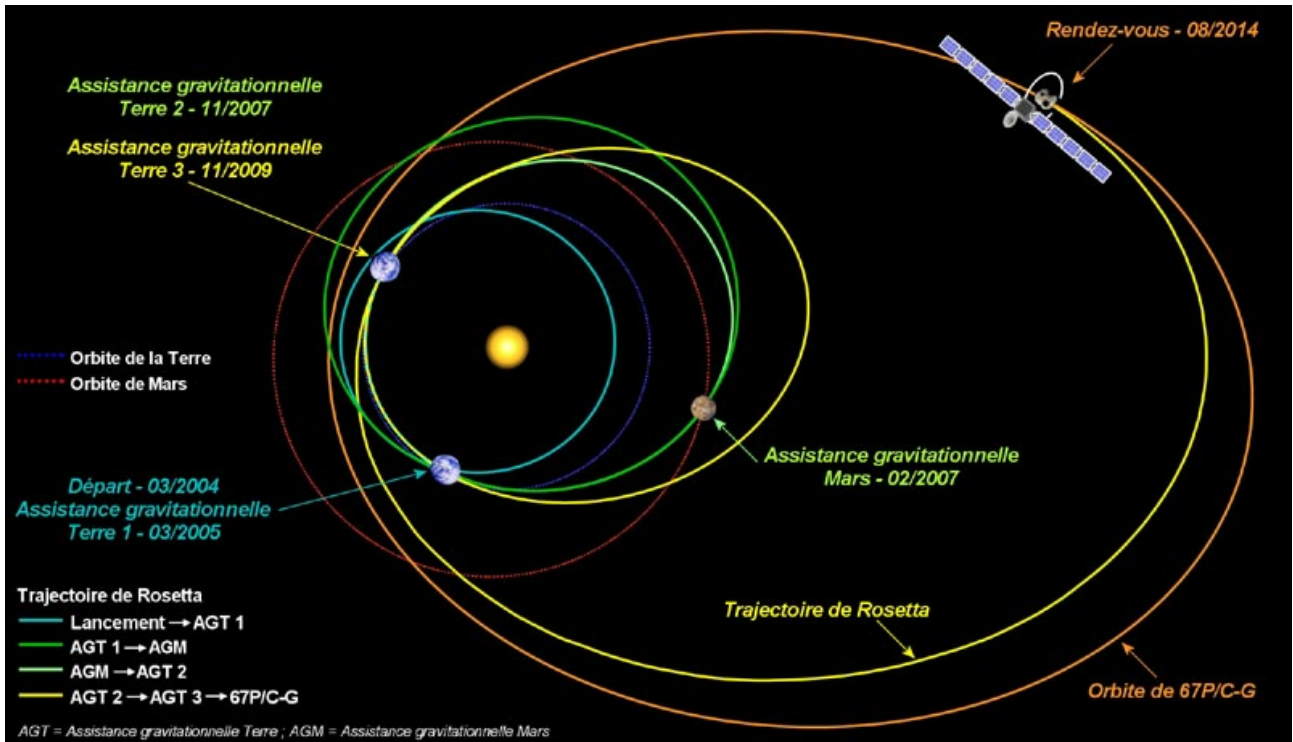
Rendez-vous - 08/2014

Assistance gravitationnelle
Terre 2 - 11/2007

Assistance gravitationnelle
Terre 3 - 11/2009

Orbite de la Terre
Orbite de Mars

Assistance gravitationnelle
Mars - 02/2007

Départ - 03/2004
Assistance gravitationnelle
Terre 1 - 03/2005

Trajectoire de Rosetta
Lancement → AGT 1
AGT 1 → AGM
AGM → AGT 2
AGT 2 → AGT 3 → 67P/C-G

Trajectoire de Rosetta

Orbite de 67P/C-G

AGT = Assistance gravitationnelle Terre ; AGM = Assistance gravitationnelle Mars